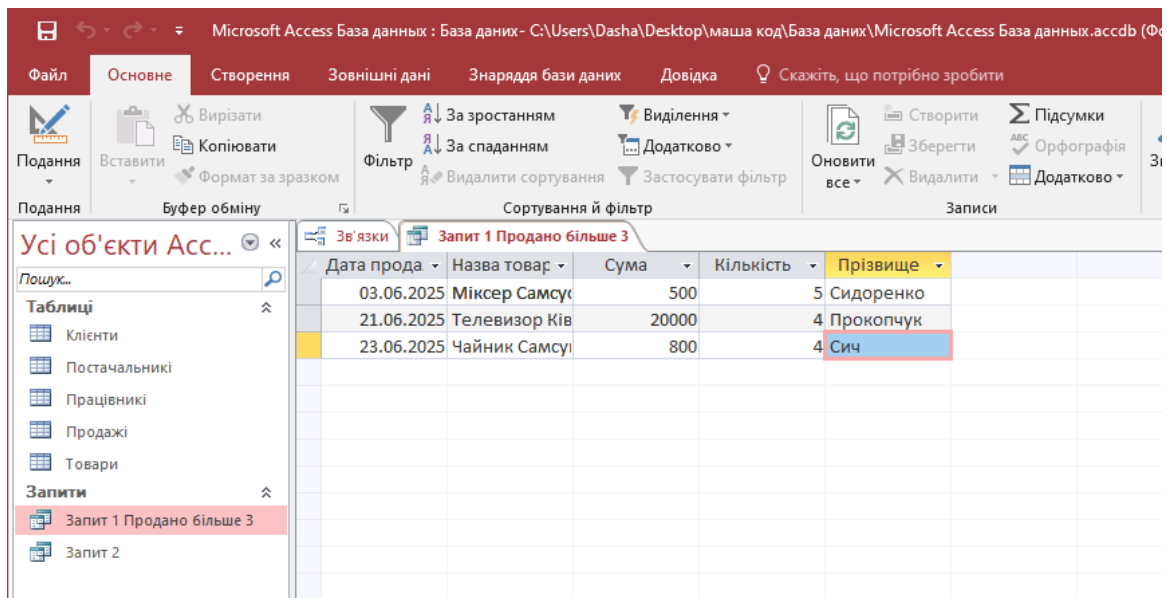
Microsoft Access База данных : База даних- C:\Users\Dasha\Desktop\маша код\База даних\Microsoft Access База данных.accdb (Фо

Файл | Основне | Створення | Зовнішні дані | Знаряддя бази даних | Довідка | Скажіть, що потрібно зробити

Подання
Вставити
Вирізати
Копіювати
Формат за зразком
Фільтр
За зростанням
За спаданням
Видалити сортування
Виділення
Додатково
Застосувати фільтр
Оновити все
Створити
Зберегти
Видалити
Підсумки
Орфографія
Додатково
Зн

Подання | Буфер обміну | Сортування й фільтр | Записи

Усі об'єкти Асс...
Пошук...
Таблиці
Клієнти
Постачальникі
Працівникі
Продажі
Товари
Запити
Запит 1 Продано більше 3
Запит 2

Зв'язки | Запит 1 Продано більше 3

| Дата прода | Назва товар | Сума | Кількість | Прізвище |
|---|---|---|---|---|
| 03.06.2025 | Міксер Самсу | 500 | 5 | Сидоренко |
| 21.06.2025 | Телевизор Ків | 20000 | 4 | Прокопчук |
| 23.06.2025 | Чайник Самсу | 800 | 4 | Сич |